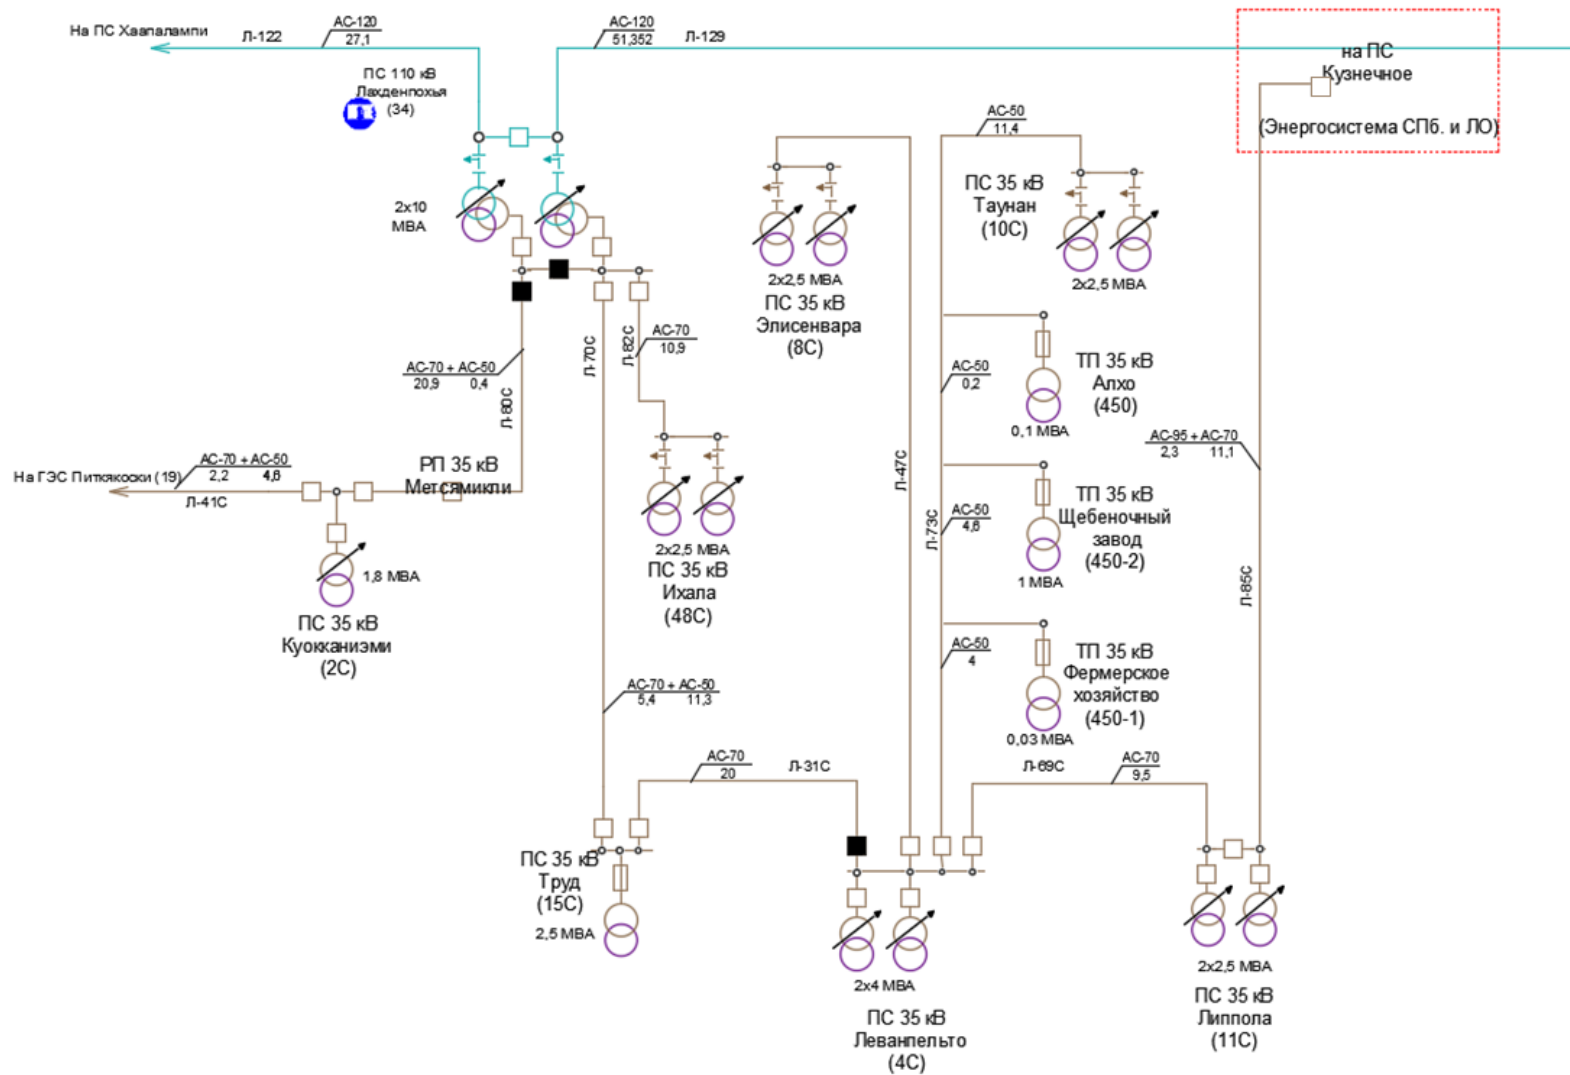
На ПС Хаапалампи
Л-122
АС-120
27,1
АС-120
51,352
Л-129
на ПС Кузнечное
(Энергосистема СПб. и ЛО)
ПС 110 кВ Лахденпохья (34)
2х10 МВА
АС-50
11,4
ПС 35 кВ Таунан (10С)
2х2,5 МВА
2х2,5 МВА
ПС 35 кВ Элисенвара (8С)
Л-70С
Л-82С
АС-70
10,9
АС-70 + АС-50
20,9 0,4
Л-80С
АС-50
0,2
ТП 35 кВ Алхо (450)
0,1 МВА
АС-95 + АС-70
2,3 11,1
На ГЭС Питкякоски (19)
АС-70 + АС-50
2,2 4,8
Л-41С
РП 35 кВ Метсямикли
Л-47С
2х2,5 МВА
ПС 35 кВ Ихала (48С)
1,8 МВА
ПС 35 кВ Куокканиэми (2С)
Л-73С
АС-50
4,6
ТП 35 кВ Щебеночный завод (450-2)
1 МВА
Л-85С
АС-50
4
ТП 35 кВ Фермерское хозяйство (450-1)
0,03 МВА
АС-70 + АС-50
5,4 11,3
АС-70
20
Л-31С
Л-69С
АС-70
9,5
ПС 35 кВ Труд (15С)
2,5 МВА
2х4 МВА
ПС 35 кВ Леванпельто (4С)
2х2,5 МВА
ПС 35 кВ Липпола (11С)